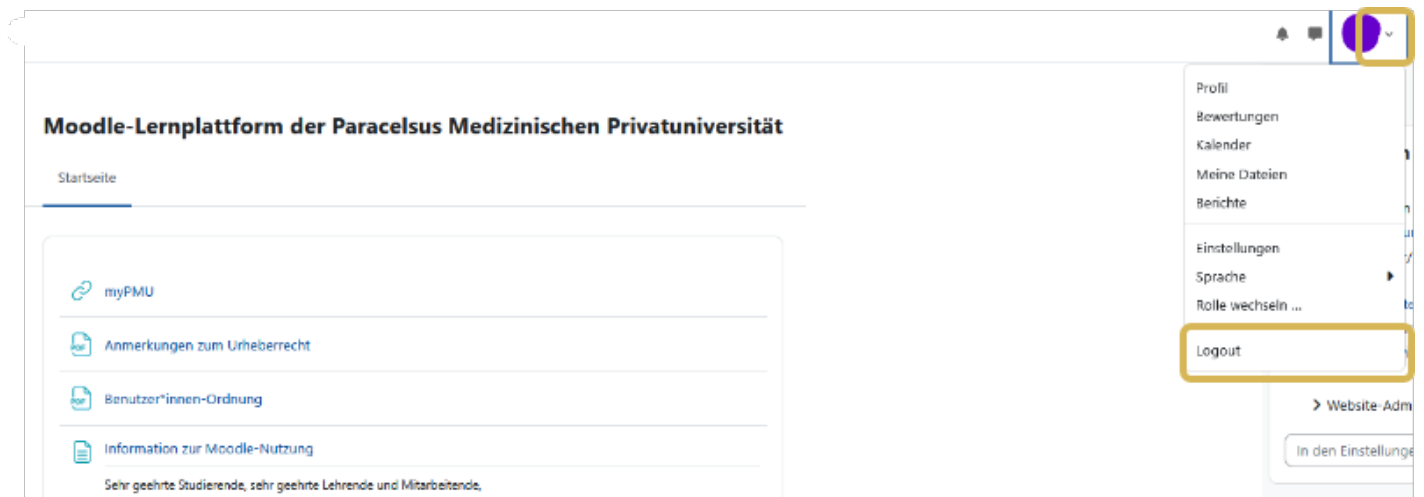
Moodle-Lernplattform der Paracelsus Medizinischen Privatuniversität

Startseite

myPMU

Anmerkungen zum Urheberrecht

Benutzer*innen-Ordnung

Information zur Moodle-Nutzung

Sehr geehrte Studierende, sehr geehrte Lehrende und Mitarbeitende,

Profil
Bewertungen
Kalender
Meine Dateien
Berichte

Einstellungen
Sprache
Rolle wechseln ...

Logout

> Website-Adm

In den Einstellunge